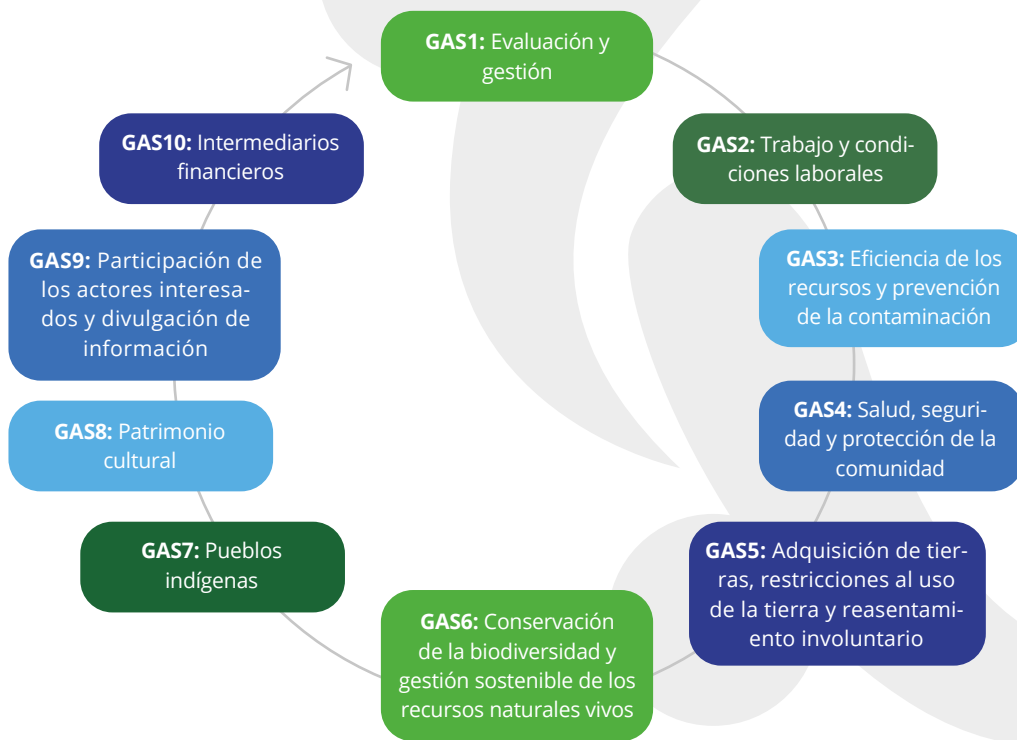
**GAS1:** Evaluación y gestión

**GAS2:** Trabajo y condiciones laborales

**GAS3:** Eficiencia de los recursos y prevención de la contaminación

**GAS4:** Salud, seguridad y protección de la comunidad

**GAS5:** Adquisición de tierras, restricciones al uso de la tierra y reasentamiento involuntario

**GAS6:** Conservación de la biodiversidad y gestión sostenible de los recursos naturales vivos

**GAS7:** Pueblos indígenas

**GAS8:** Patrimonio cultural

**GAS9:** Participación de los actores interesados y divulgación de información

**GAS10:** Intermediarios financieros